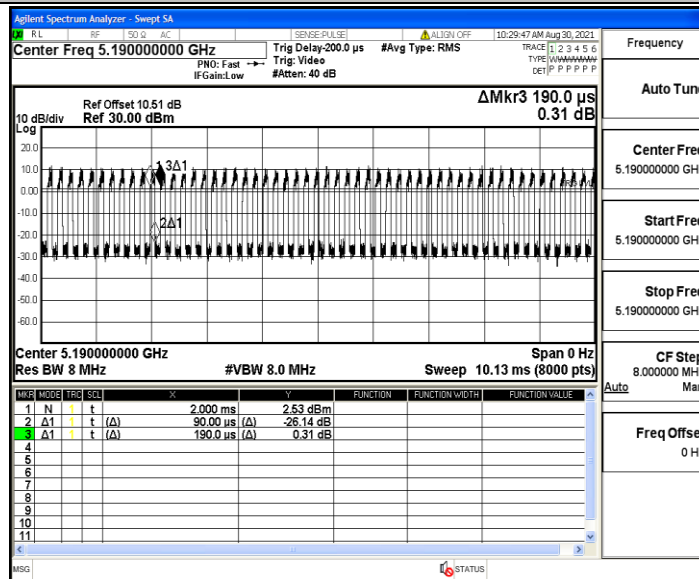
Agilent Spectrum Analyzer - Swept SA

RL RF 50 Ω AC SENSE:PULSE ALIGN OFF 10:29:47 AM Aug 30, 2021

Center Freq 5.190000000 GHz
PNO: Fast IFGain:Low
Trig Delay-200.0 µs Trig: Video #Atten: 40 dB
#Avg Type: RMS
TRACE 1 2 3 4 5 6 TYPE WWWWWW DET P P P P P P

Frequency

Ref Offset 10.51 dB
10 dB/div Ref 30.00 dBm
Log
ΔMkr3 190.0 µs
0.31 dB

20.0
10.0
0.00
-10.0
-20.0
-30.0
-40.0
-50.0
-60.0

1 3Δ1
2Δ1

Center 5.190000000 GHz
Res BW 8 MHz
#VBW 8.0 MHz
Span 0 Hz
Sweep 10.13 ms (8000 pts)

| MKR | MODE | TRC | SCL | X | | Y | | FUNCTION | FUNCTION WIDTH | FUNCTION VALUE |
|---|---|---|---|---|---|---|---|---|---|---|
| 1 | N | 1 | t | | 2.000 ms | | 2.53 dBm | | | |
| 2 | Δ1 | 1 | t | (Δ) | 90.00 µs | (Δ) | -26.14 dB | | | |
| 3 | Δ1 | 1 | t | (Δ) | 190.0 µs | (Δ) | 0.31 dB | | | |
| 4 | | | | | | | | | | |
| 5 | | | | | | | | | | |
| 6 | | | | | | | | | | |
| 7 | | | | | | | | | | |
| 8 | | | | | | | | | | |
| 9 | | | | | | | | | | |
| 10 | | | | | | | | | | |
| 11 | | | | | | | | | | |

Auto Tun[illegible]

Center Fre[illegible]
5.190000000 GH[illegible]

Start Fre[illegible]
5.190000000 GH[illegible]

Stop Fre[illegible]
5.190000000 GH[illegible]

CF Ste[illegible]
8.000000 MH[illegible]
Auto Ma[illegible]

Freq Offse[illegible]
0 H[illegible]

MSG
STATUS